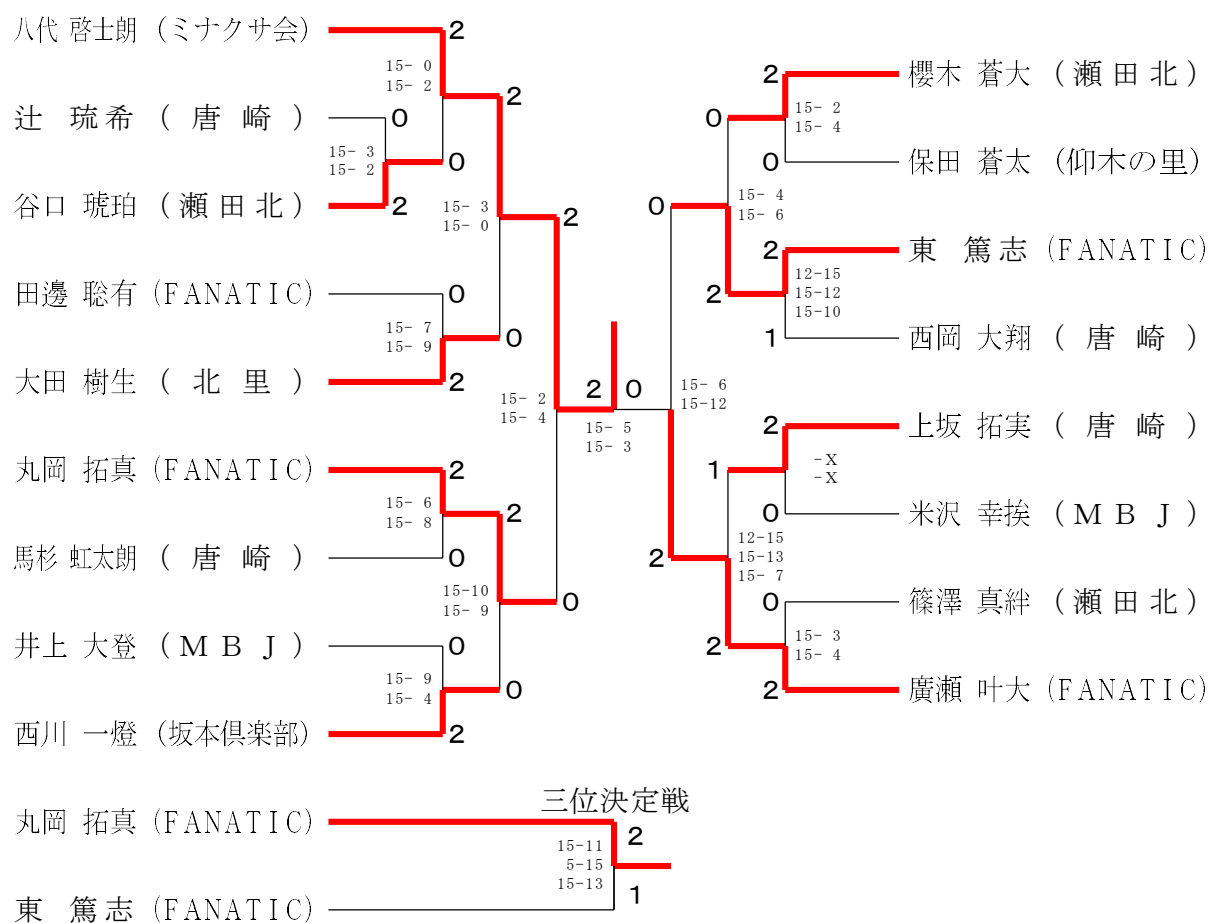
八代 啓士朗（ミナクサ会）
辻 琉希（唐崎）
谷口 琥珀（瀬田北）
田邊 聡有（FANATIC）
大田 樹生（北里）
丸岡 拓真（FANATIC）
馬杉 虹太朗（唐崎）
井上 大登（ＭＢＪ）
西川 一燈（坂本倶楽部）

2
15- 0
15- 2
2
0
15- 3
15- 2
0
2
15- 3
15- 0
2
0
15- 7
15- 9
0
2
15- 2
15- 4
2
0
15- 5
15- 3
2
15- 6
15- 8
2
0
15-10
15- 9
0
0
15- 9
15- 4
0
2

櫻木 蒼大（瀬田北）
保田 蒼太（仰木の里）
東 篤志（FANATIC）
西岡 大翔（唐崎）
上坂 拓実（唐崎）
米沢 幸挨（ＭＢＪ）
篠澤 真絆（瀬田北）
廣瀬 叶大（FANATIC）

2
15- 2
15- 4
0
0
15- 4
15- 6
0
2
12-15
15-12
15-10
2
1
15- 6
15-12
2
-X
-X
1
0
12-15
15-13
15- 7
2
0
15- 3
15- 4
2
2

三位決定戦
丸岡 拓真（FANATIC）
東 篤志（FANATIC）
15-11
5-15
15-13
2
1